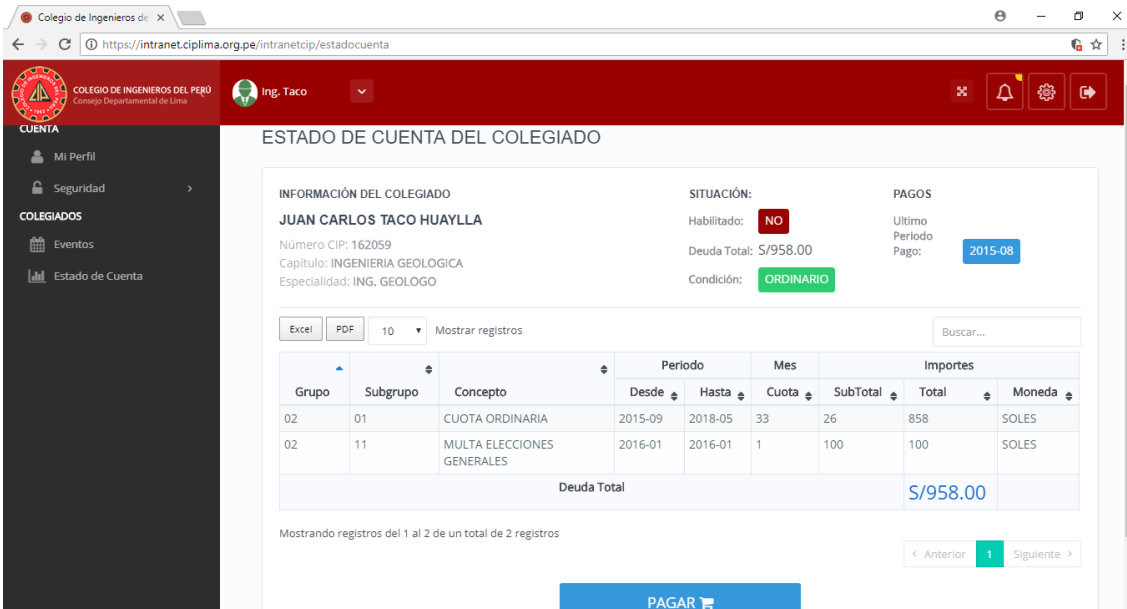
Colegio de Ingenieros de ×

https://intranet.ciplima.org.pe/intranetcip/estadocuenta

COLEGIO DE INGENIEROS DEL PERÚ
Consejo Departamental de Lima

Ing. Taco

CUENTA
Mi Perfil
Seguridad
COLEGIADOS
Eventos
Estado de Cuenta

ESTADO DE CUENTA DEL COLEGIADO

INFORMACIÓN DEL COLEGIADO
JUAN CARLOS TACO HUAYLLA
Número CIP: 162059
Capitulo: INGENIERIA GEOLOGICA
Especialidad: ING. GEOLOGO

SITUACIÓN:
Habilitado: NO
Deuda Total: S/958.00
Condición: ORDINARIO

PAGOS
Ultimo Periodo Pago: 2015-08

Excel PDF 10 Mostrar registros Buscar...

| Grupo | Subgrupo | Concepto | Periodo Desde | Periodo Hasta | Mes Cuota | Importes SubTotal | Importes Total | Importes Moneda |
|---|---|---|---|---|---|---|---|---|
| 02 | 01 | CUOTA ORDINARIA | 2015-09 | 2018-05 | 33 | 26 | 858 | SOLES |
| 02 | 11 | MULTA ELECCIONES GENERALES | 2016-01 | 2016-01 | 1 | 100 | 100 | SOLES |
| | | Deuda Total | | | | | S/958.00 | |

Mostrando registros del 1 al 2 de un total de 2 registros

‹ Anterior 1 Siguiente ›

PAGAR